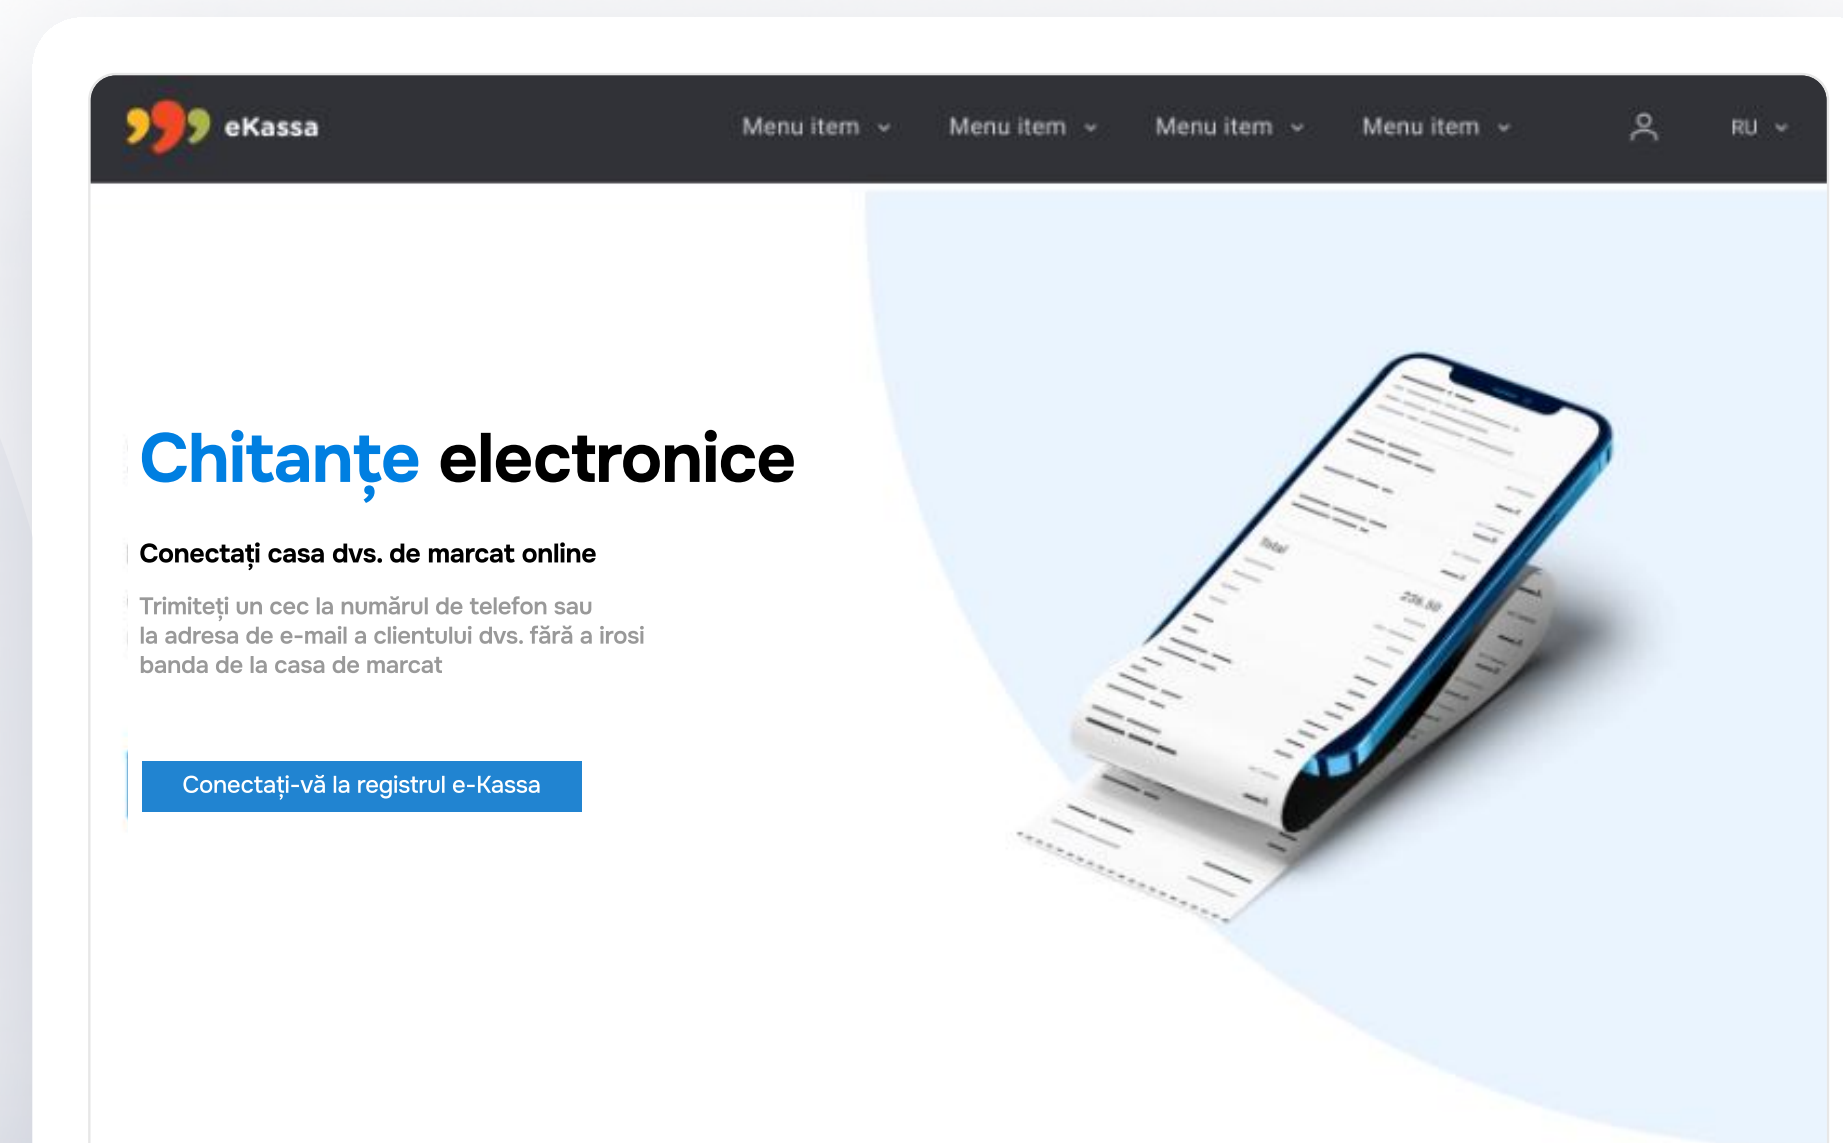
eKassa

Menu item Menu item Menu item Menu item RU

Chitanțe electronice

Conectați casa dvs. de marcat online

Trimiteți un cec la numărul de telefon sau la adresa de e-mail a clientului dvs. fără a irosi banda de la casa de marcat

Conectați-vă la registrul e-Kassa

Total

226.50